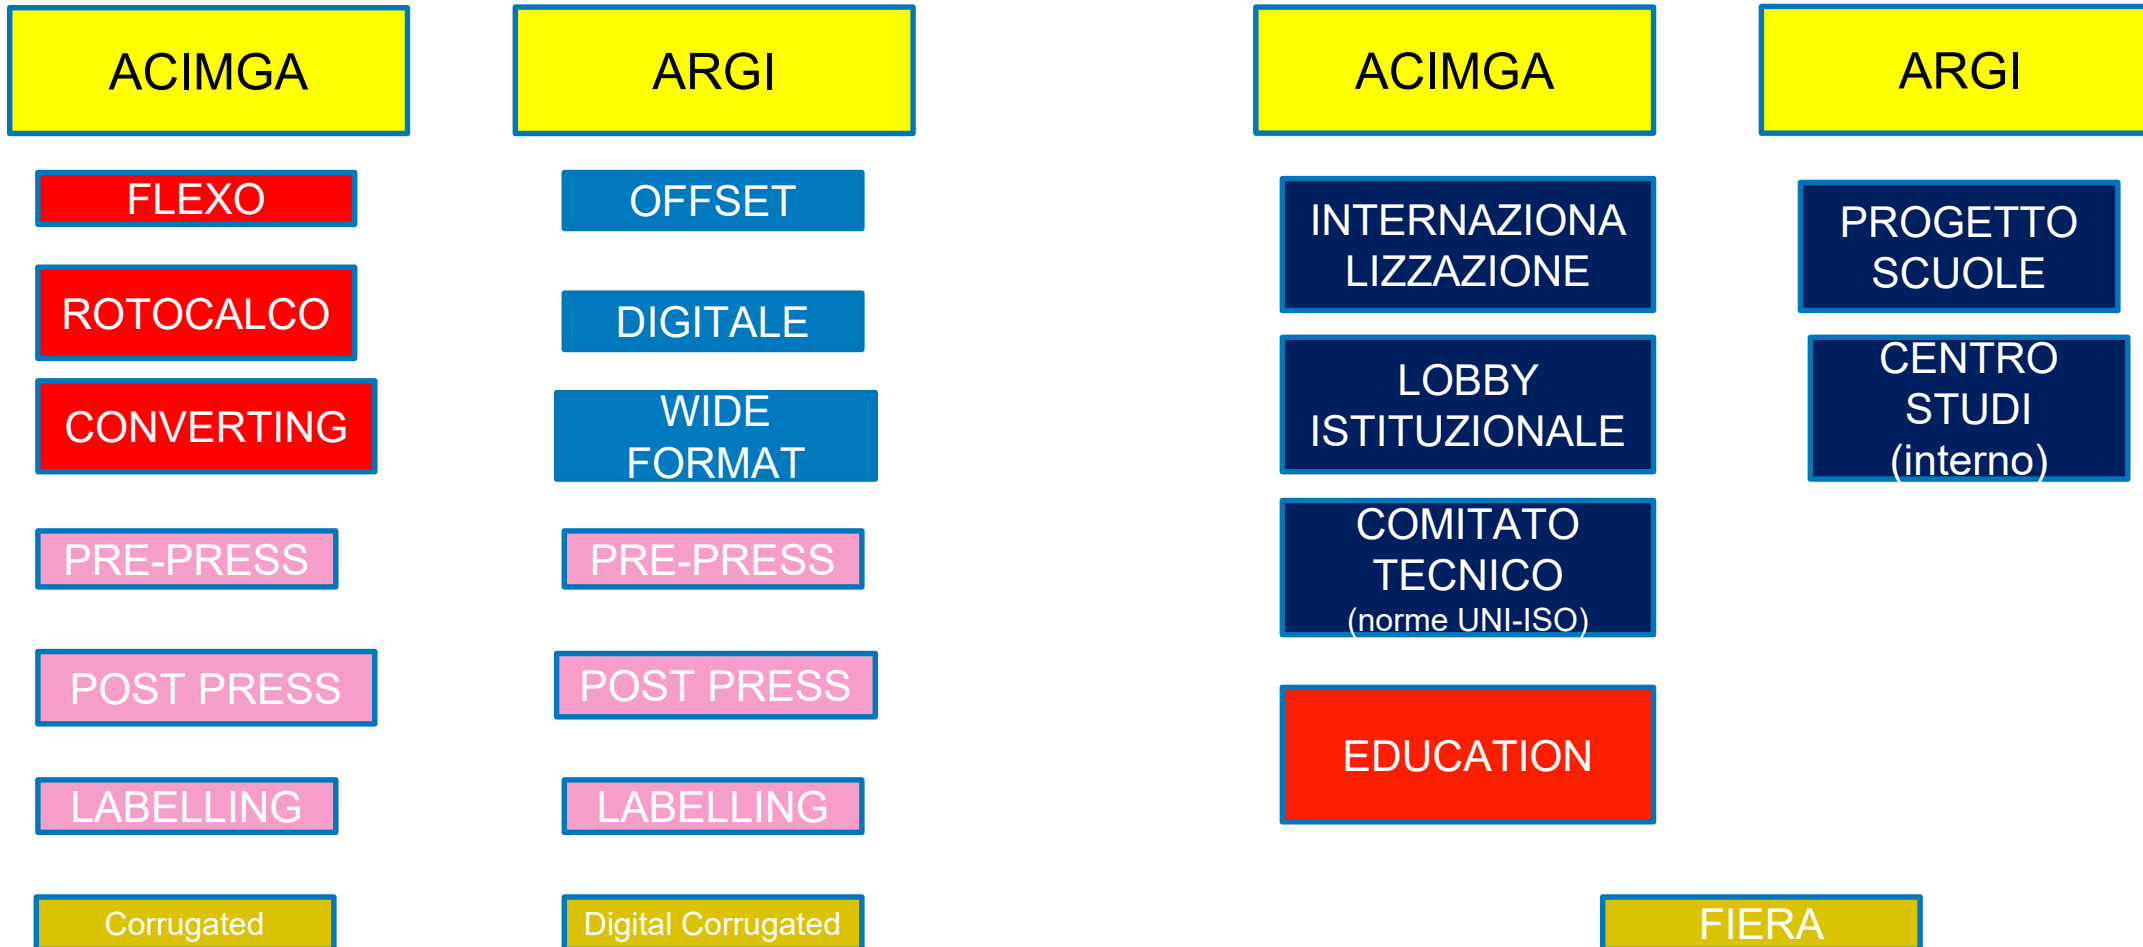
ACIMGA

FLEXO

ROTOCALCO

CONVERTING

PRE-PRESS

POST PRESS

LABELLING

Corrugated

ARGI

OFFSET

DIGITALE

WIDE FORMAT

PRE-PRESS

POST PRESS

LABELLING

Digital Corrugated

ACIMGA

INTERNAZIONALIZZAZIONE

LOBBY ISTITUZIONALE

COMITATO TECNICO (norme UNI-ISO)

EDUCATION

ARGI

PROGETTO SCUOLE

CENTRO STUDI (interno)

FIERA